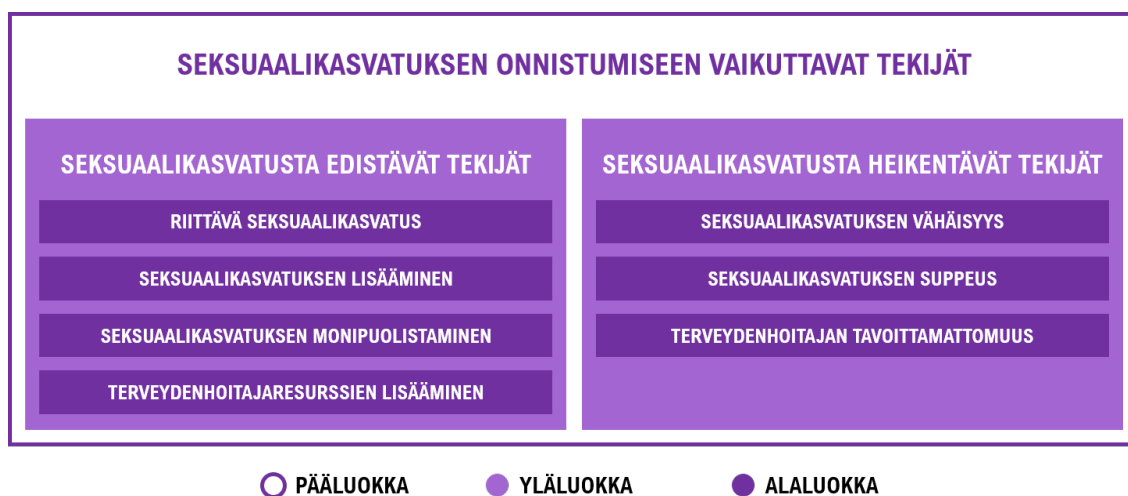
SEKSUAALIKASVATUKSEN ONNISTUMISEEN VAIKUTTAVAT TEKIJÄT

SEKSUAALIKASVATUSTA EDISTÄVÄT TEKIJÄT

RIITTÄVÄ SEKSUAALIKASVATUS

SEKSUAALIKASVATUKSEN LISÄÄMINEN

SEKSUAALIKASVATUKSEN MONIPUOLISTAMINEN

TERVEYDENHOITAJARESURSSIEN LISÄÄMINEN

SEKSUAALIKASVATUSTA HEIKENTÄVÄT TEKIJÄT

SEKSUAALIKASVATUKSEN VÄHÄISYYS

SEKSUAALIKASVATUKSEN SUPPEUS

TERVEYDENHOITAJAN TAVOITTAMATTOMUUS

PÄÄLUOKKA YLÄLUOKKA ALALUOKKA